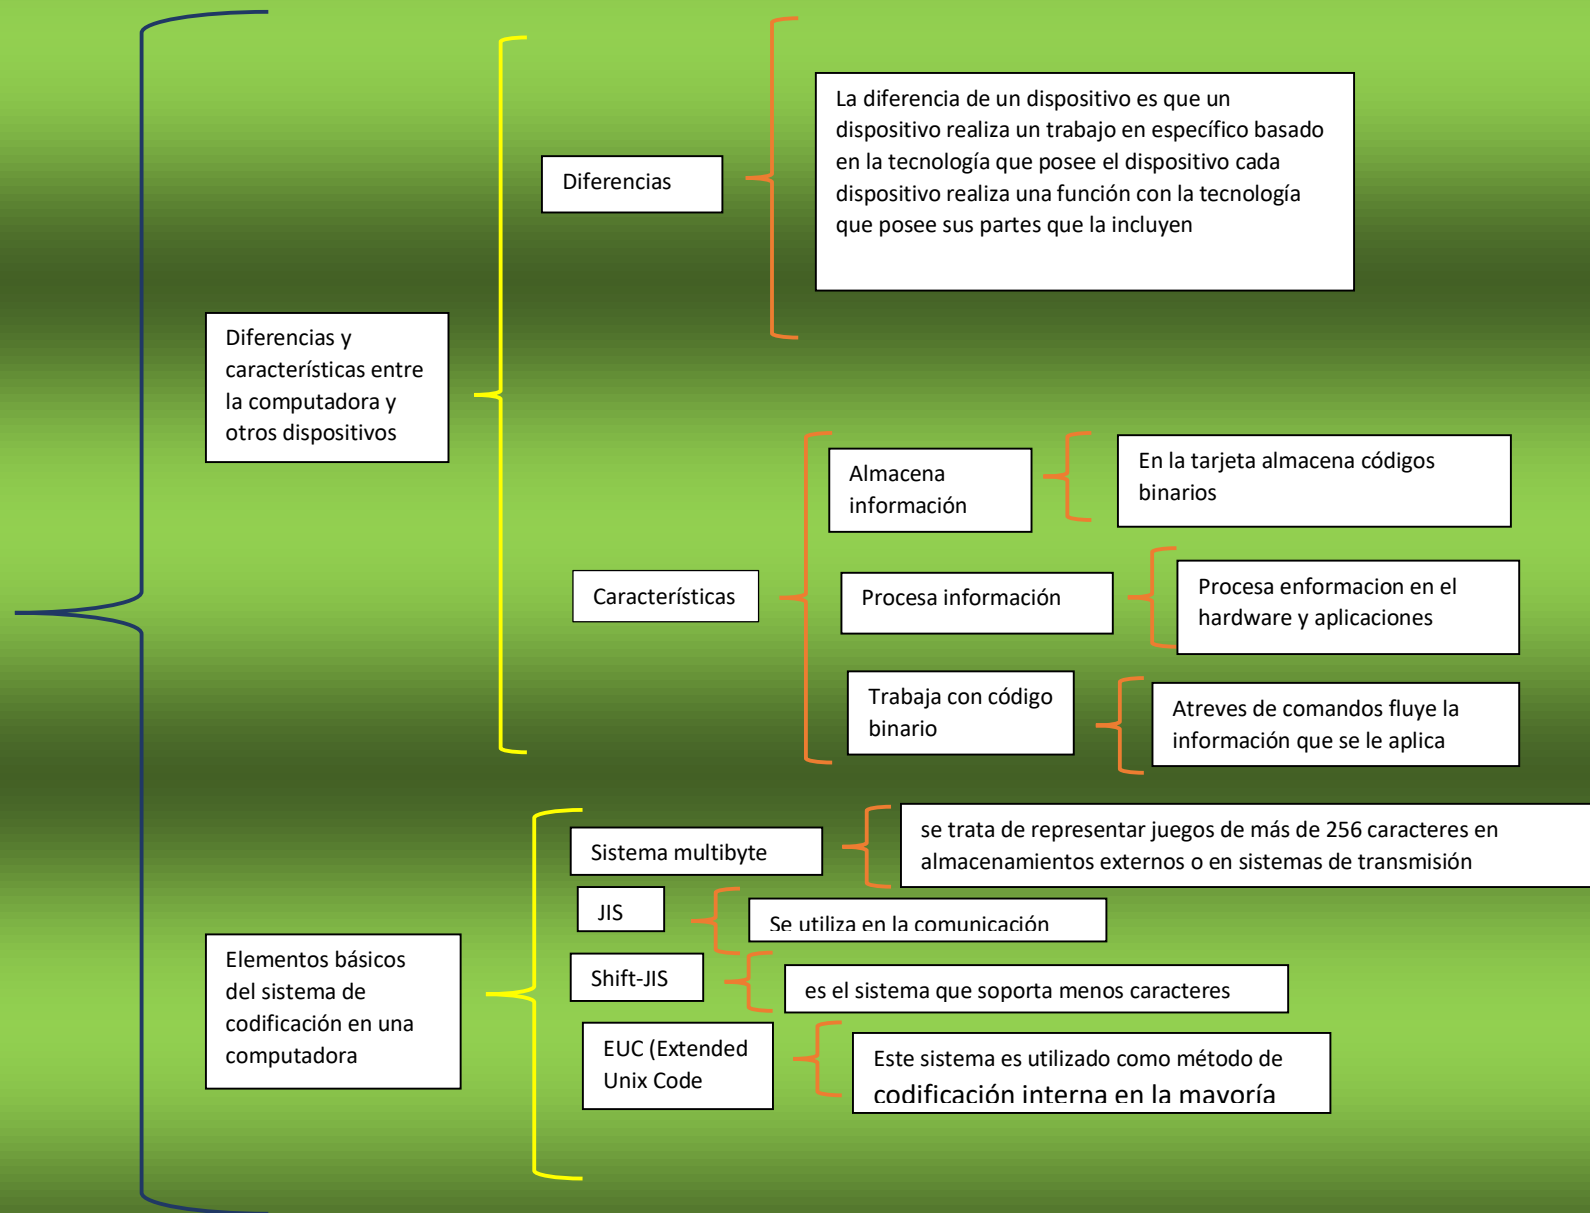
Diferencias y características entre la computadora y otros dispositivos

Diferencias

La diferencia de un dispositivo es que un dispositivo realiza un trabajo en específico basado en la tecnología que posee el dispositivo cada dispositivo realiza una función con la tecnología que posee sus partes que la incluyen

Características

Almacena información

En la tarjeta almacena códigos binarios

Procesa información

Procesa enformacion en el hardware y aplicaciones

Trabaja con código binario

Atreves de comandos fluye la información que se le aplica

Elementos básicos del sistema de codificación en una computadora

Sistema multibyte

se trata de representar juegos de más de 256 caracteres en almacenamientos externos o en sistemas de transmisión

JIS

Se utiliza en la comunicación

Shift-JIS

es el sistema que soporta menos caracteres

EUC (Extended Unix Code

Este sistema es utilizado como método de codificación interna en la mayoría